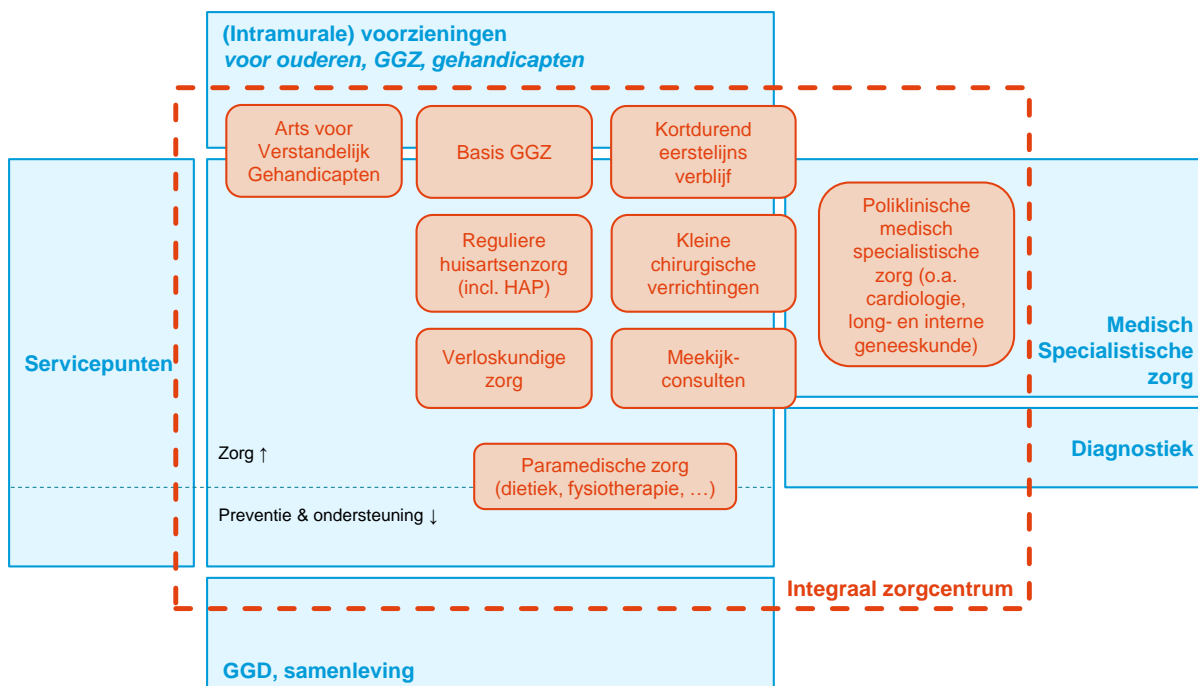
(Intramurale) voorzieningen
voor ouderen, GGZ, gehandicapten

Arts voor Verstandelijk Gehandicapten

Basis GGZ

Kortdurend eerstelijns verblijf

Reguliere huisartsenzorg (incl. HAP)

Kleine chirurgische verrichtingen

Poliklinische medisch specialistische zorg (o.a. cardiologie, long- en interne geneeskunde)

Servicepunten

Verloskundige zorg

Meekijk-consulten

Medisch Specialistische zorg

Zorg ↑

Paramedische zorg (dietiek, fysiotherapie, …)

Diagnostiek

Preventie & ondersteuning ↓

Integraal zorgcentrum

GGD, samenleving